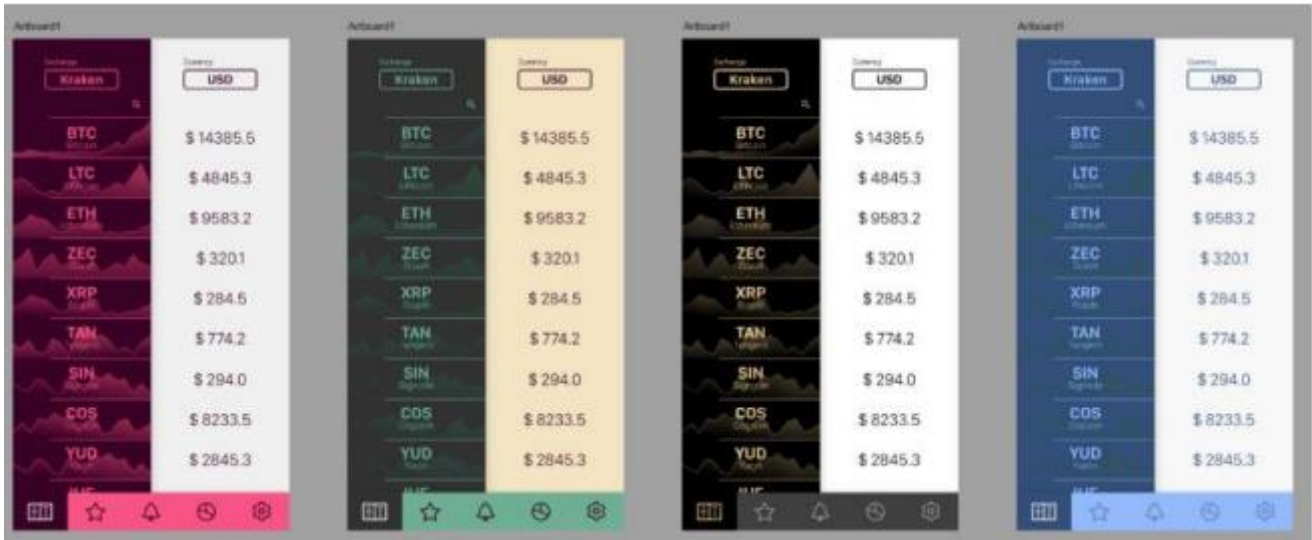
Artboard1

Exchange
Kraken

Currency
USD

BTC
Bitcoin
$ 14385.5

LTC
Litecoin
$ 4845.3

ETH
Ethereum
$ 9583.2

ZEC
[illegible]
$ 320.1

XRP
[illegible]
$ 284.5

TAN
Tangent
$ 774.2

SIN
Sigmoide
$ 294.0

COS
Cosine
$ 8233.5

YUD
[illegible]
$ 2845.3

Artboard1

Exchange
Kraken

Currency
USD

BTC
Bitcoin
$ 14385.5

LTC
Litecoin
$ 4845.3

ETH
Ethereum
$ 9583.2

ZEC
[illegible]
$ 320.1

XRP
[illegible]
$ 284.5

TAN
Tangent
$ 774.2

SIN
Sigmoide
$ 294.0

COS
Cosine
$ 8233.5

YUD
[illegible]
$ 2845.3

Artboard1

Exchange
Kraken

Currency
USD

BTC
Bitcoin
$ 14385.5

LTC
Litecoin
$ 4845.3

ETH
Ethereum
$ 9583.2

ZEC
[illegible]
$ 320.1

XRP
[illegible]
$ 284.5

TAN
Tangent
$ 774.2

SIN
Sigmoide
$ 294.0

COS
Cosine
$ 8233.5

YUD
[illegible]
$ 2845.3

Artboard1

Exchange
Kraken

Currency
USD

BTC
Bitcoin
$ 14385.5

LTC
Litecoin
$ 4845.3

ETH
Ethereum
$ 9583.2

ZEC
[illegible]
$ 320.1

XRP
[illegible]
$ 284.5

TAN
Tangent
$ 774.2

SIN
Sigmoide
$ 294.0

COS
Cosine
$ 8233.5

YUD
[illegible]
$ 2845.3